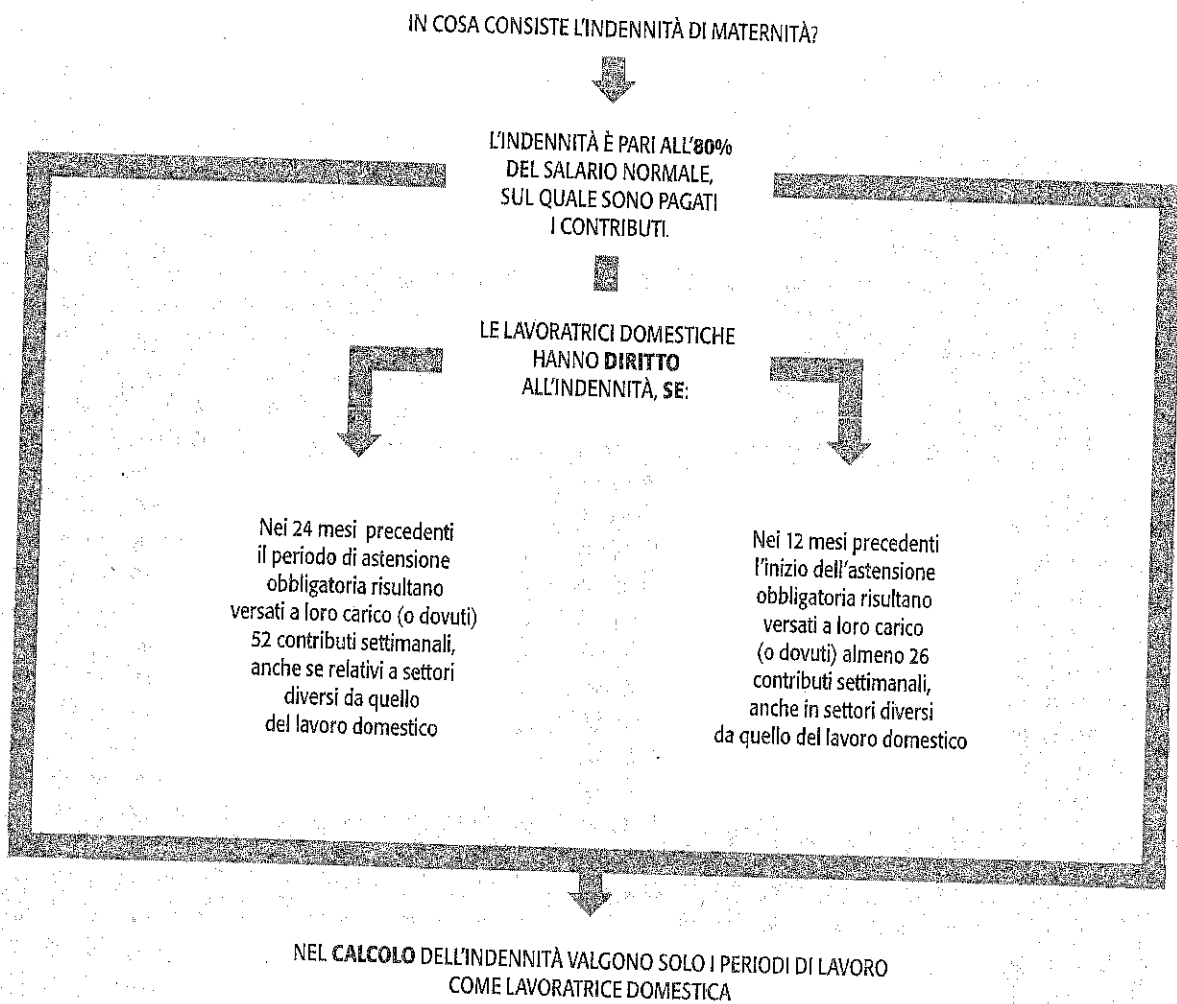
IN COSA CONSISTE L'INDENNITÀ DI MATERNITÀ?

L'INDENNITÀ È PARI ALL'80% DEL SALARIO NORMALE, SUL QUALE SONO PAGATI I CONTRIBUTI.

LE LAVORATRICI DOMESTICHE HANNO DIRITTO ALL'INDENNITÀ, SE:

Nei 24 mesi precedenti il periodo di astensione obbligatoria risultano versati a loro carico (o dovuti) 52 contributi settimanali, anche se relativi a settori diversi da quello del lavoro domestico

Nei 12 mesi precedenti l'inizio dell'astensione obbligatoria risultano versati a loro carico (o dovuti) almeno 26 contributi settimanali, anche in settori diversi da quello del lavoro domestico

NEL CALCOLO DELL'INDENNITÀ VALGONO SOLO I PERIODI DI LAVORO COME LAVORATRICE DOMESTICA